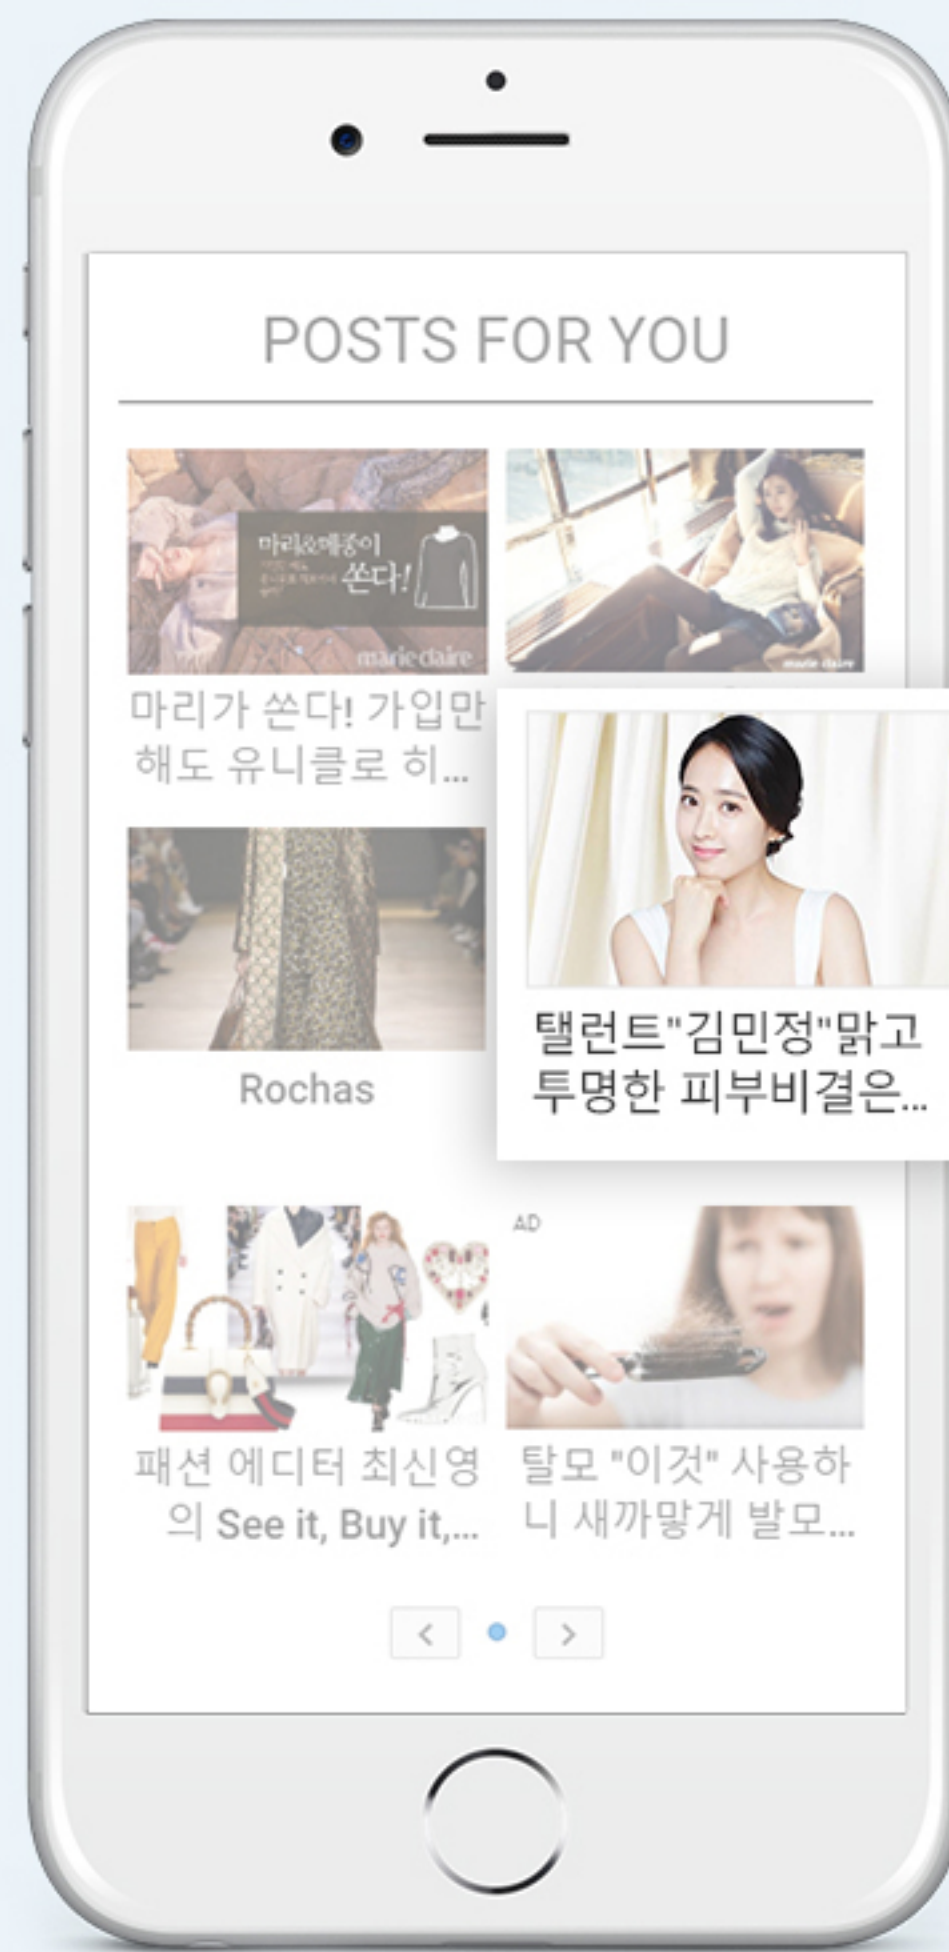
POSTS FOR YOU

마리&메종이 쏜다!

marie claire

marie claire

마리가 쏜다! 가입만 해도 유니클로 히...

탤런트"김민정"맑고 투명한 피부비결은...

Rochas

AD

패션 에디터 최신영의 See it, Buy it,...

탈모 "이것" 사용하니 새까맣게 발모...

< >